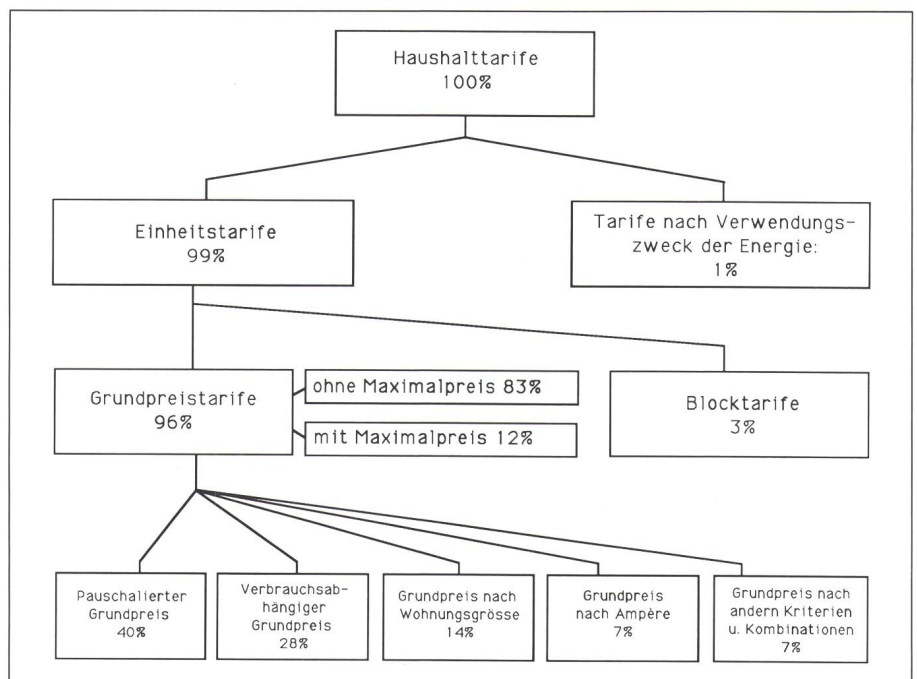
Haushalttarife
100%

Einheitstarife
99%

Tarife nach Verwendungszweck der Energie:
1%

Grundpreistarife
96%

ohne Maximalpreis 83%

mit Maximalpreis 12%

Blocktarife
3%

Pauschalierter Grundpreis
40%

Verbrauchsabhängiger Grundpreis
28%

Grundpreis nach Wohnungsgrösse
14%

Grundpreis nach Ampère
7%

Grundpreis nach andern Kriterien u. Kombinationen
7%